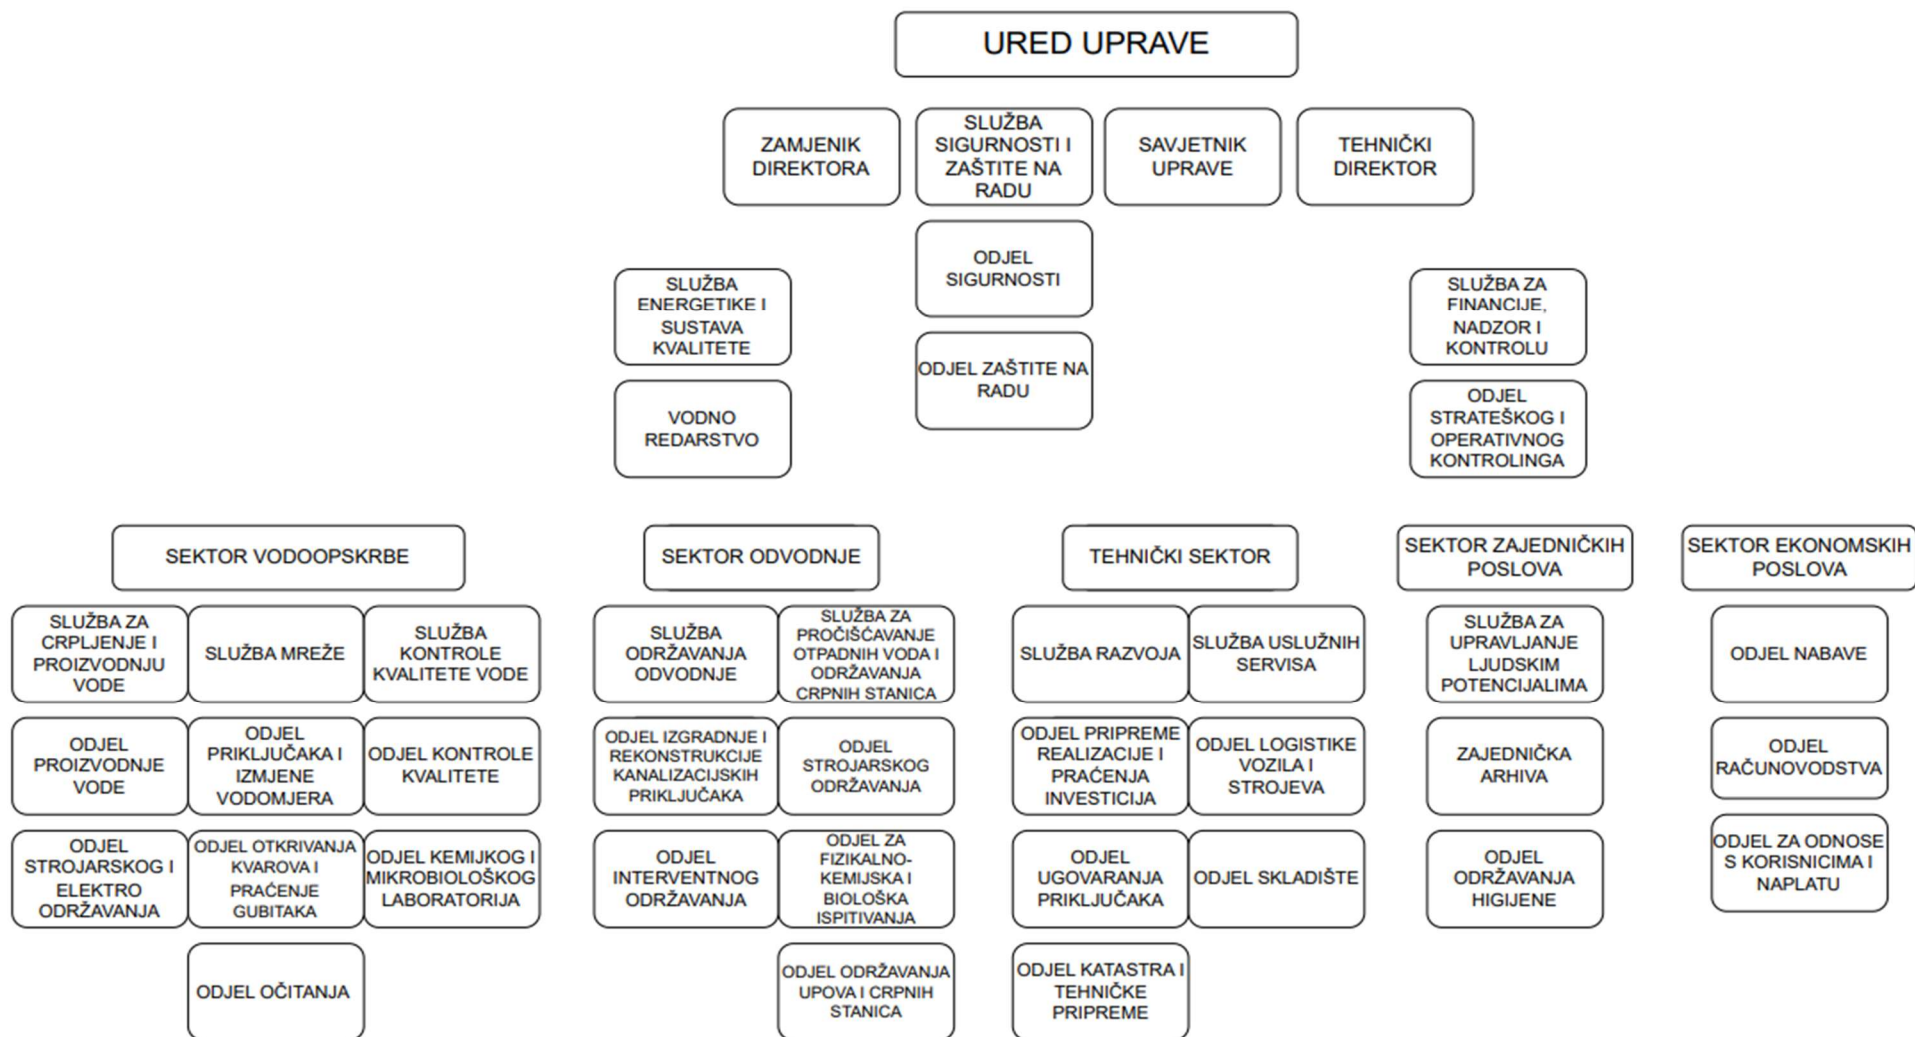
URED UPRAVE

ZAMJENIK DIREKTORA

SLUŽBA SIGURNOSTI I ZAŠTITE NA RADU

SAVJETNIK UPRAVE

TEHNIČKI DIREKTOR

ODJEL SIGURNOSTI

ODJEL ZAŠTITE NA RADU

SLUŽBA ENERGETIKE I SUSTAVA KVALITETE

VODNO REDARSTVO

SLUŽBA ZA FINANCIJE, NADZOR I KONTROLU

ODJEL STRATEŠKOG I OPERATIVNOG KONTROLINGA

SEKTOR VODOOPSKRBE

SLUŽBA ZA CRPLJENJE I PROIZVODNJU VODE

SLUŽBA MREŽE

SLUŽBA KONTROLE KVALITETE VODE

ODJEL PROIZVODNJE VODE

ODJEL PRIKLJUČAKA I IZMJENE VODOMJERA

ODJEL KONTROLE KVALITETE

ODJEL STROJARSKOG I ELEKTRO ODRŽAVANJA

ODJEL OTKRIVANJA KVAROVA I PRAĆENJE GUBITAKA

ODJEL KEMIJKOG I MIKROBIOLOŠKOG LABORATORIJA

ODJEL OČITANJA

SEKTOR ODVODNJE

SLUŽBA ODRŽAVANJA ODVODNJE

SLUŽBA ZA PROČIŠĆAVANJE OTPADNIH VODA I ODRŽAVANJA CRPNIH STANICA

ODJEL IZGRADNJE I REKONSTRUKCIJE KANALIZACIJSKIH PRIKLJUČAKA

ODJEL STROJARSKOG ODRŽAVANJA

ODJEL INTERVENTNOG ODRŽAVANJA

ODJEL ZA FIZIKALNO-KEMIJSKA I BIOLOŠKA ISPITIVANJA

ODJEL ODRŽAVANJA UPOVA I CRPNIH STANICA

TEHNIČKI SEKTOR

SLUŽBA RAZVOJA

SLUŽBA USLUŽNIH SERVISA

ODJEL PRIPREME REALIZACIJE I PRAĆENJA INVESTICIJA

ODJEL LOGISTIKE VOZILA I STROJEVA

ODJEL UGOVARANJA PRIKLJUČAKA

ODJEL SKLADIŠTE

ODJEL KATASTRA I TEHNIČKE PRIPREME

SEKTOR ZAJEDNIČKIH POSLOVA

SLUŽBA ZA UPRAVLJANJE LJUDSKIM POTENCIJALIMA

ZAJEDNIČKA ARHIVA

ODJEL ODRŽAVANJA HIGIJENE

SEKTOR EKONOMSKIH POSLOVA

ODJEL NABAVE

ODJEL RAČUNOVODSTVA

ODJEL ZA ODNOSE S KORISNICIMA I NAPLATU